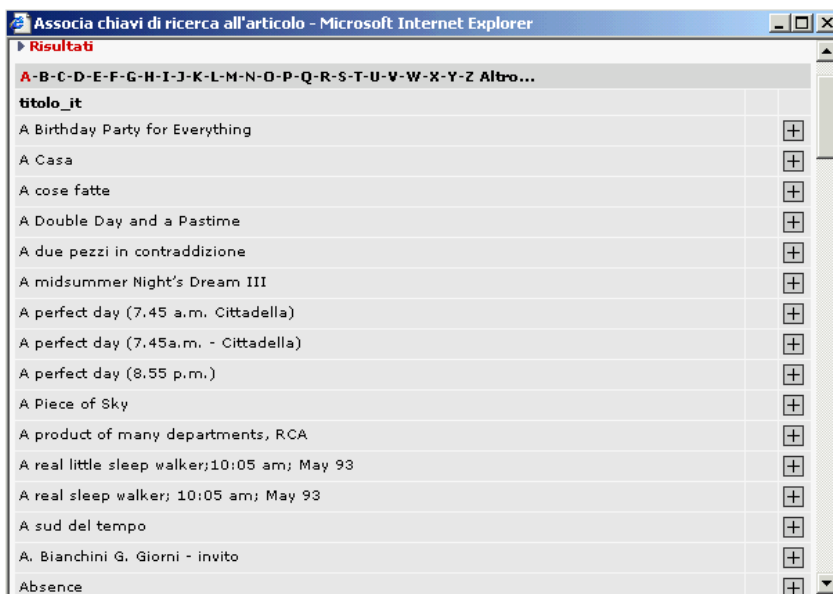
Associa chiavi di ricerca all'articolo - Microsoft Internet Explorer

Risultati

A-B-C-D-E-F-G-H-I-J-K-L-M-N-O-P-Q-R-S-T-U-V-W-X-Y-Z Altro...

| titolo_it | |
|---|---|
| A Birthday Party for Everything | + |
| A Casa | + |
| A cose fatte | + |
| A Double Day and a Pastime | + |
| A due pezzi in contraddizione | + |
| A midsummer Night's Dream III | + |
| A perfect day (7.45 a.m. Cittadella) | + |
| A perfect day (7.45a.m. - Cittadella) | + |
| A perfect day (8.55 p.m.) | + |
| A Piece of Sky | + |
| A product of many departments, RCA | + |
| A real little sleep walker;10:05 am; May 93 | + |
| A real sleep walker; 10:05 am; May 93 | + |
| A sud del tempo | + |
| A. Bianchini G. Giorni - invito | + |
| Absence | + |